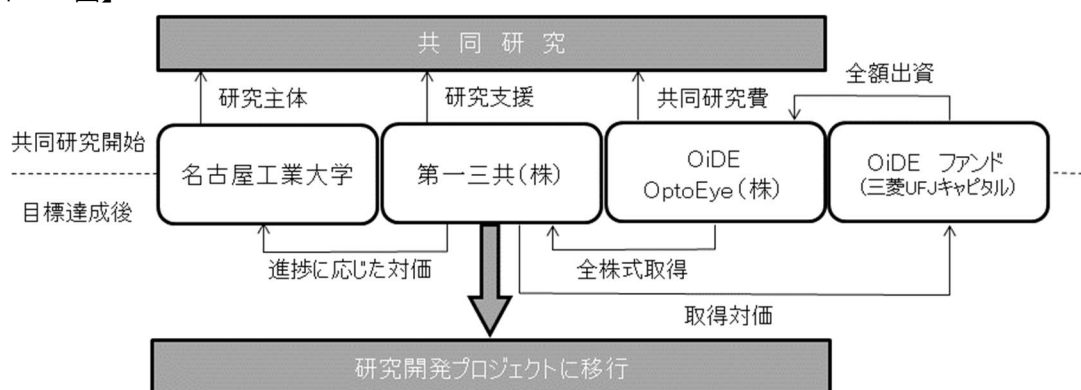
共同研究

研究主体

研究支援

共同研究費

全額出資

共同研究開始

目標達成後

名古屋工業大学

第一三共（株）

OiDE OptoEye（株）

OiDE ファンド（三菱UFJキャピタル）

進捗に応じた対価

全株式取得

取得対価

研究開発プロジェクトに移行